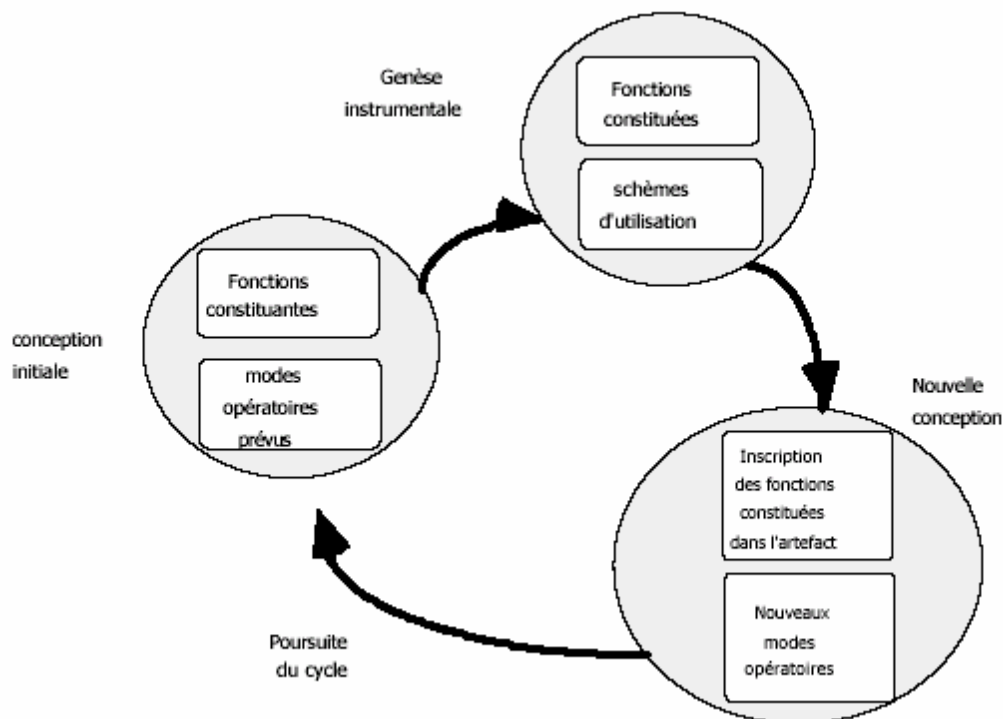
Genèse instrumentale

Fonctions constituées

schèmes d'utilisation

conception initiale

Fonctions constituantes

modes opératoires prévus

Nouvelle conception

Inscription des fonctions constituées dans l'artefact

Nouveaux modes opératoires

Poursuite du cycle